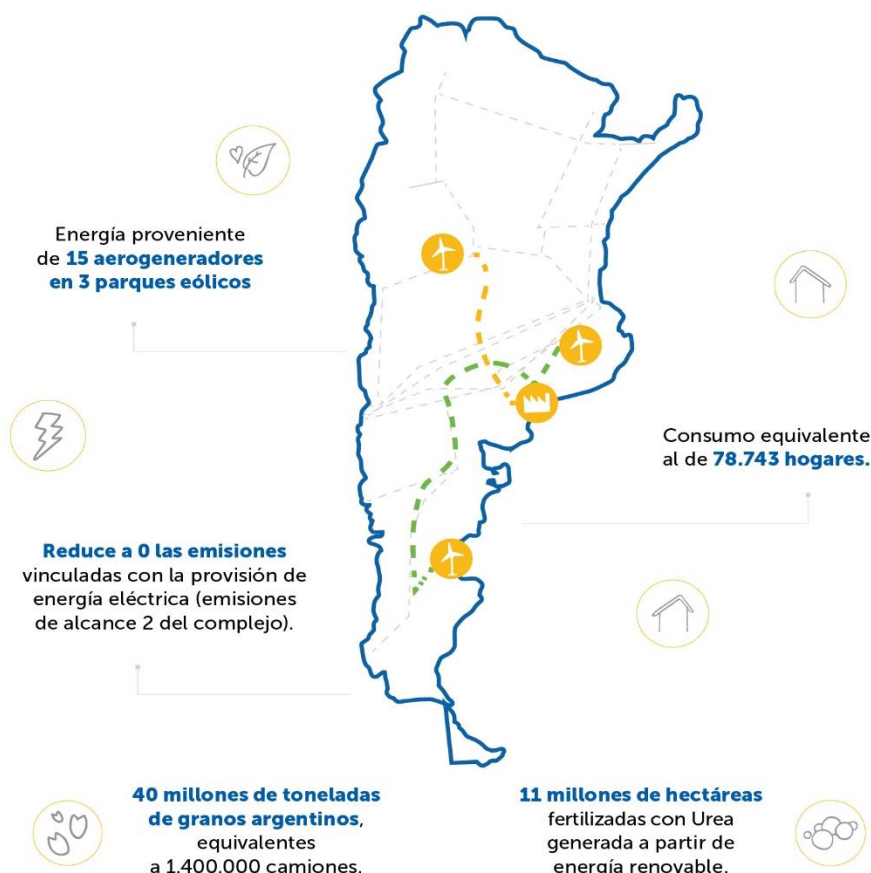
Energía proveniente de 15 aerogeneradores en 3 parques eólicos

Consumo equivalente al de 78.743 hogares.

Reduce a 0 las emisiones vinculadas con la provisión de energía eléctrica (emisiones de alcance 2 del complejo).

40 millones de toneladas de granos argentinos, equivalentes a 1.400.000 camiones.

11 millones de hectáreas fertilizadas con Urea generada a partir de energía renovable.